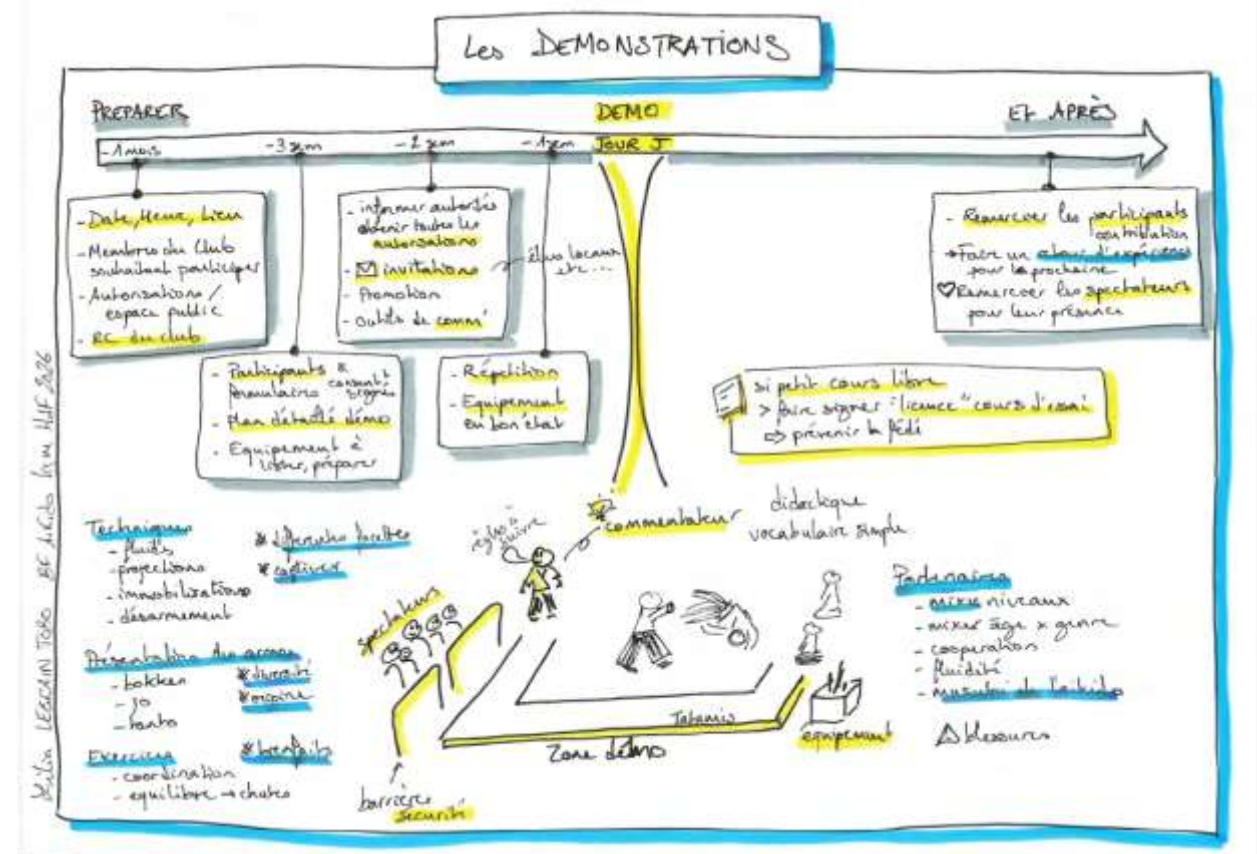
Les DEMONSTRATIONS

PREPARER

DEMO

JOUR J

ET APRÈS

-1 mois

-3 sem

-2 sem

-1 sem

- Date, Heure, Lieu
- Membres du club souhaitant participer
- Autorisations / espace public
- RC du club

- Participants & formulaire consentement/droit image
- Plan détaillé démo
- Equipement à livrer, préparer

- informer autorités obtenir toutes les autorisations
- ✉ invitations
- Promotion
- Outils de comm'

élus locaux etc...

- Répétition
- Equipement en bon état

- Remercier les participants contribution
→ Faire un retour d'expérience pour la prochaine
♡ Remercier les spectateurs pour leur présence

si petit cours libre
> faire signer "licence" cours d'essai
⇨ prévenir la fédé

Techniques
- fluides
- projections
- immobilisations
- désarmement

* différentes facettes
* captiver

Présentation des armes
- bokken
- jo
- tanto

* diversité
* origine

Exercices
- coordination
- equilibre → chutes

* bienfaits

règles à suivre

commentateur

didactique
vocabulaire simple

Spectateurs

Tatamis

Zone démo

barrière sécurité

équipement

Partenaires
- mixer niveaux
- mixer âge x genre
- coopération
- fluidité
- Maîtrise de l'aïkido

⚠ blessures

Martin LEGRAIN TORO BF Aïkido form HIF 2026